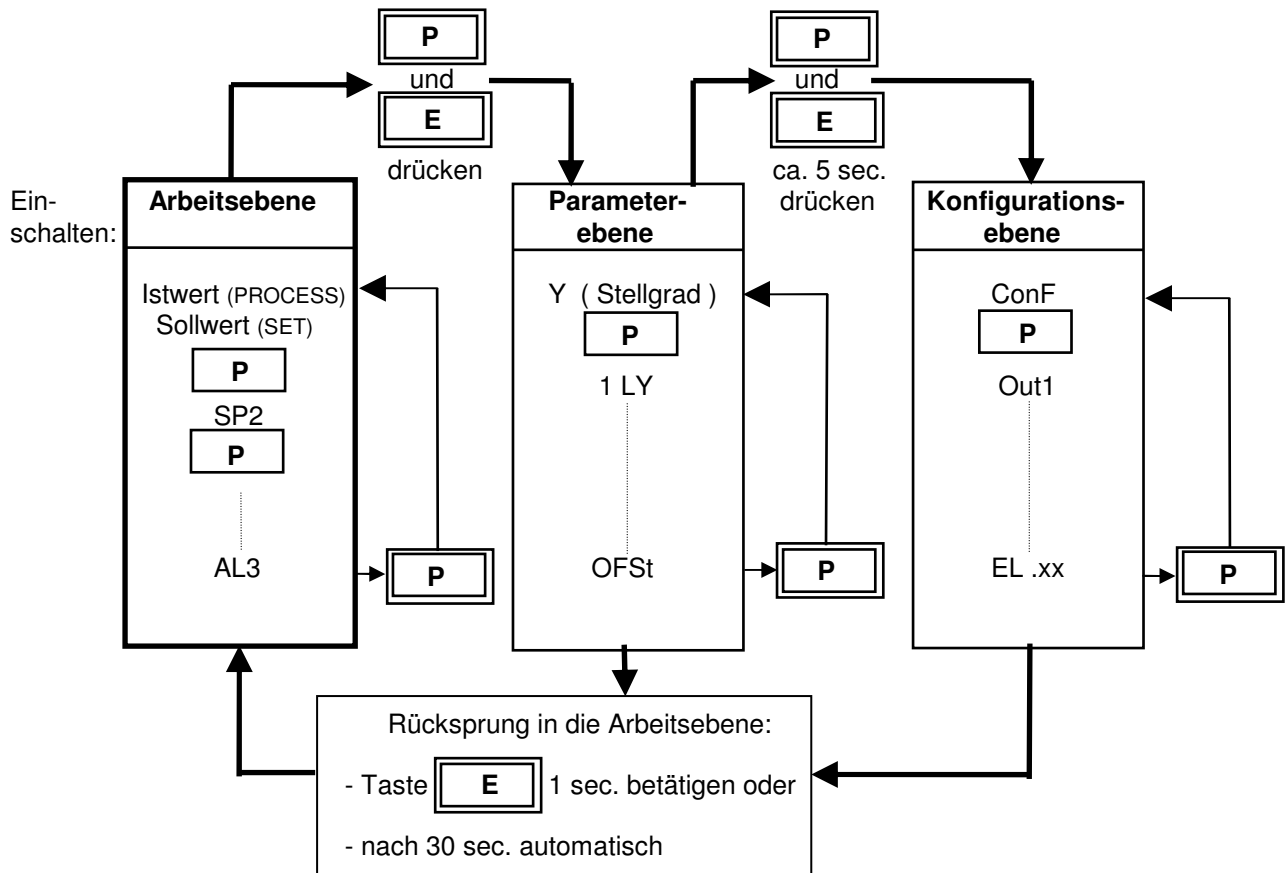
P
und
E
drücken

P
und
E
ca. 5 sec. drücken

Einschalten:

Arbeitsebene

Istwert (PROCESS)
Sollwert (SET)
P
SP2
P
AL3
P

Parameterebene

Y ( Stellgrad )
P
1 LY
OFSt
P

Konfigurationsebene

ConF
P
Out1
EL .xx
P

Rücksprung in die Arbeitsebene:
- Taste E 1 sec. betätigen oder
- nach 30 sec. automatisch